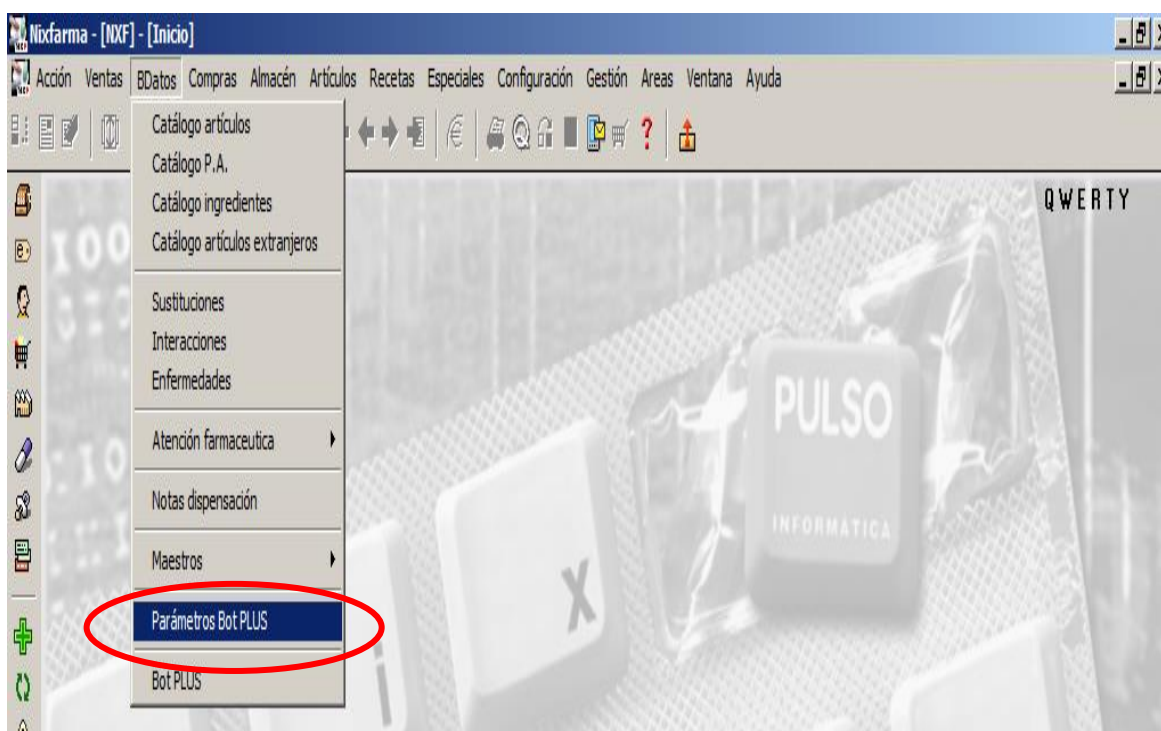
Nixfarma - [NXF] - [Inicio]

Acción Ventas BDatos Compras Almacén Artículos Recetas Especiales Configuración Gestión Areas Ventana Ayuda

Catálogo artículos
Catálogo P.A.
Catálogo ingredientes
Catálogo artículos extranjeros

Sustituciones
Interacciones
Enfermedades

Atención farmaceutica

Notas dispensación

Maestros

Parámetros Bot PLUS

Bot PLUS

QWERTY

PULSO
INFORMATICA

X